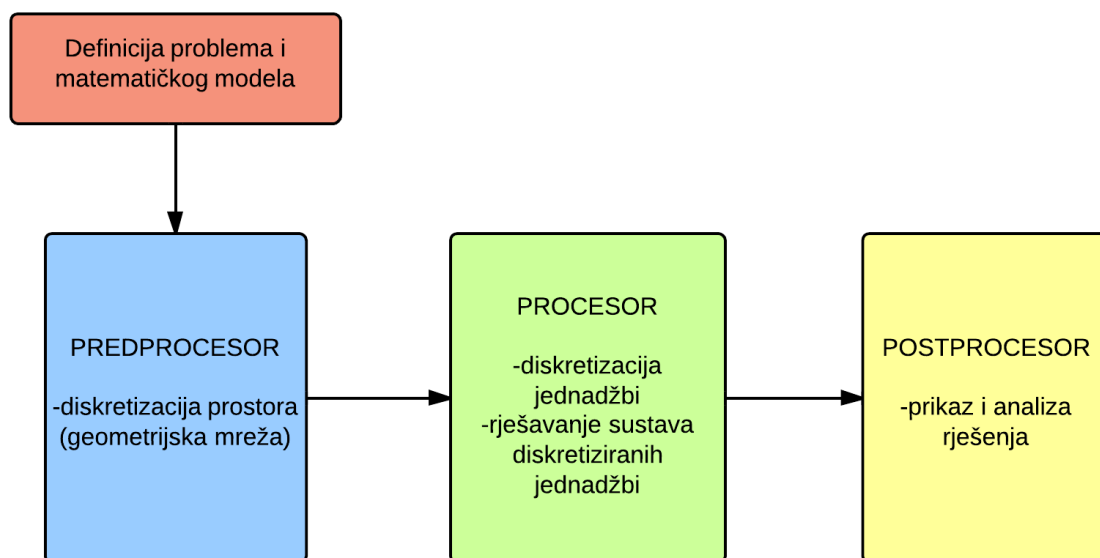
Definicija problema i matematičkog modela

PREDPROCESOR

-diskretizacija prostora (geometrijska mreža)

PROCESOR

-diskretizacija jednadžbi
-rješavanje sustava diskretiziranih jednadžbi

POSTPROCESOR

-prikaz i analiza rješenja